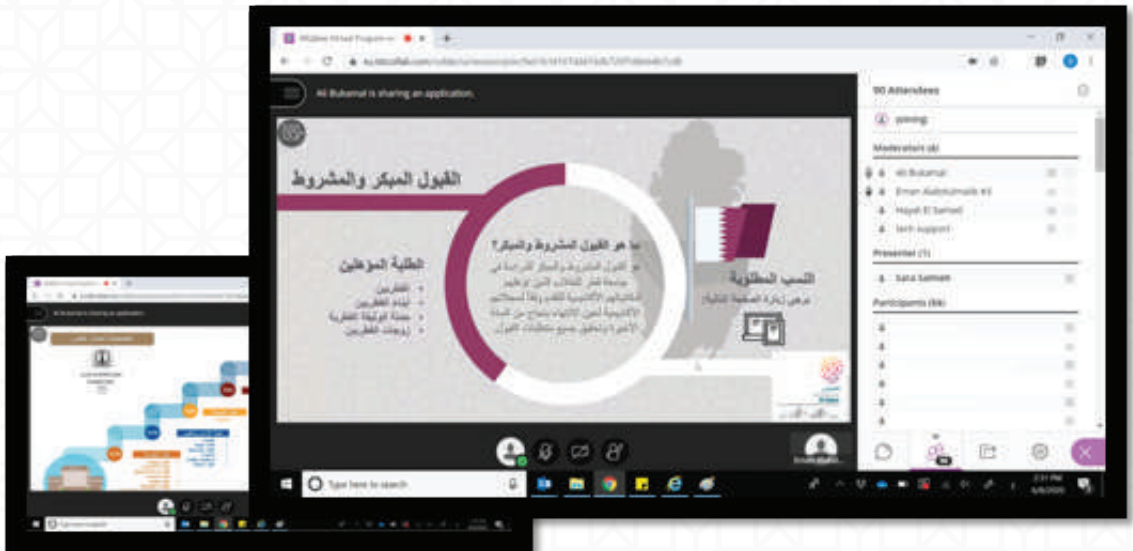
Ali Bukamal is sharing an application.

القبول المبكر والمشروط

ما هو القبول المشروط والمبكر؟
هو القبول المشروط والمبكر للدراسة في جامعة قطر للطلاب الذين توافرت لديهم متطلبات القبول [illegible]

الطلبة المؤهلين
• القطريين
• أبناء القطريات
• حملة الوثيقة القطرية
• زوجات القطريين

النسب المطلوبة
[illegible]

90 Attendees
Joining
Moderators (4)
Ali Bukamal
Eman Alabdulmalik
Hayat El Sarnad
tech support
Presenter (1)
Sara Samen
Participants (86)

Type here to search
2:31 PM
6/4/2020

Type here to search